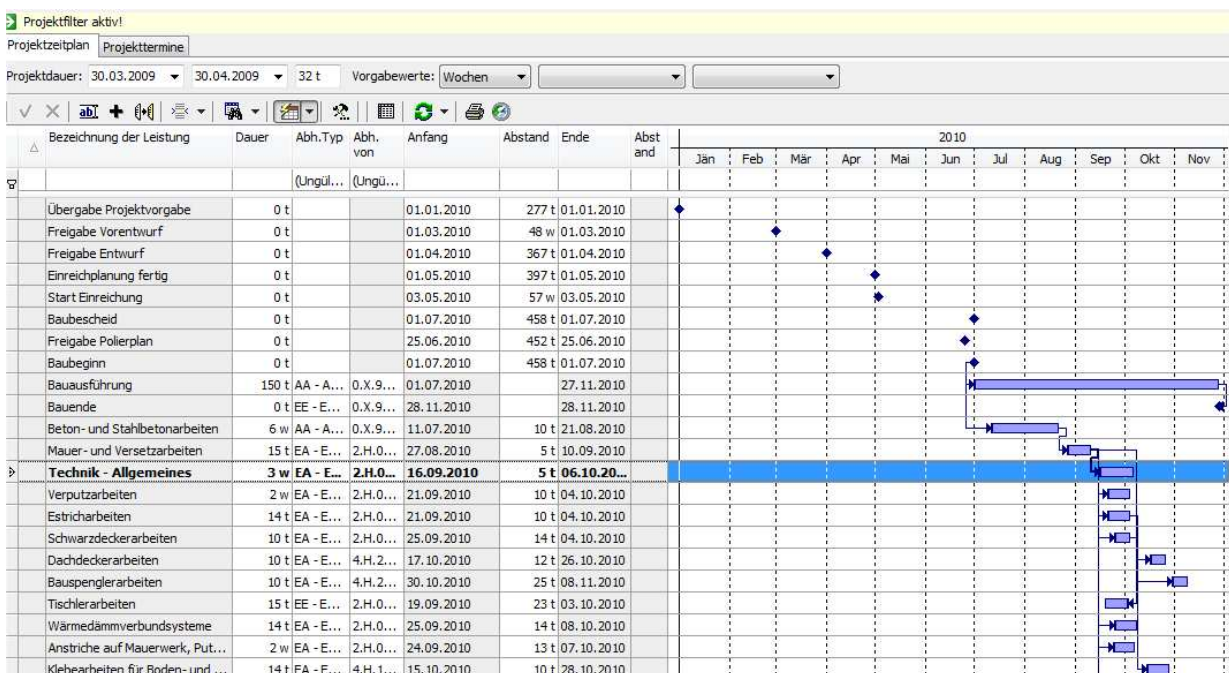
Projektfilter aktiv!

Projektzeitplan | Projekttermine

Projektdauer: 30.03.2009 ▾ 30.04.2009 ▾ 32 t Vorgabewerte: Wochen ▾

| Bezeichnung der Leistung | Dauer | Abh.Typ | Abh. von | Anfang | Abstand | Ende | Abst and |
|---|---|---|---|---|---|---|---|
| | | (Ungül... | (Ungü... | | | | |
| Übergabe Projektvorgabe | 0 t | | | 01.01.2010 | 277 t | 01.01.2010 | |
| Freigabe Vorentwurf | 0 t | | | 01.03.2010 | 48 w | 01.03.2010 | |
| Freigabe Entwurf | 0 t | | | 01.04.2010 | 367 t | 01.04.2010 | |
| Einreichplanung fertig | 0 t | | | 01.05.2010 | 397 t | 01.05.2010 | |
| Start Einreichung | 0 t | | | 03.05.2010 | 57 w | 03.05.2010 | |
| Baubescheid | 0 t | | | 01.07.2010 | 458 t | 01.07.2010 | |
| Freigabe Polierplan | 0 t | | | 25.06.2010 | 452 t | 25.06.2010 | |
| Baubeginn | 0 t | | | 01.07.2010 | 458 t | 01.07.2010 | |
| Bauausführung | 150 t | AA - A... | 0.X.9... | 01.07.2010 | | 27.11.2010 | |
| Bauende | 0 t | EE - E... | 0.X.9... | 28.11.2010 | | 28.11.2010 | |
| Beton- und Stahlbetonarbeiten | 6 w | AA - A... | 0.X.9... | 11.07.2010 | 10 t | 21.08.2010 | |
| Mauer- und Versetzarbeiten | 15 t | EA - E... | 2.H.0... | 27.08.2010 | 5 t | 10.09.2010 | |
| Technik - Allgemeines | 3 w | EA - E... | 2.H.0... | 16.09.2010 | 5 t | 06.10.20... | |
| Verputzarbeiten | 2 w | EA - E... | 2.H.0... | 21.09.2010 | 10 t | 04.10.2010 | |
| Estricharbeiten | 14 t | EA - E... | 2.H.0... | 21.09.2010 | 10 t | 04.10.2010 | |
| Schwarzdeckerarbeiten | 10 t | EA - E... | 2.H.0... | 25.09.2010 | 14 t | 04.10.2010 | |
| Dachdeckerarbeiten | 10 t | EA - E... | 4.H.2... | 17.10.2010 | 12 t | 26.10.2010 | |
| Bauspenglerarbeiten | 10 t | EA - E... | 4.H.2... | 30.10.2010 | 25 t | 08.11.2010 | |
| Tischlerarbeiten | 15 t | EE - E... | 2.H.0... | 19.09.2010 | 23 t | 03.10.2010 | |
| Wärmedämmverbundsysteme | 14 t | EA - E... | 2.H.0... | 25.09.2010 | 14 t | 08.10.2010 | |
| Anstriche auf Mauerwerk, Put... | 2 w | EA - E... | 2.H.0... | 24.09.2010 | 13 t | 07.10.2010 | |
| Klebearbeiten für Boden- und ... | 14 t | EA - E... | 4.H.1... | 15.10.2010 | 10 t | 28.10.2010 | |

2010
Jän Feb Mär Apr Mai Jun Jul Aug Sep Okt Nov